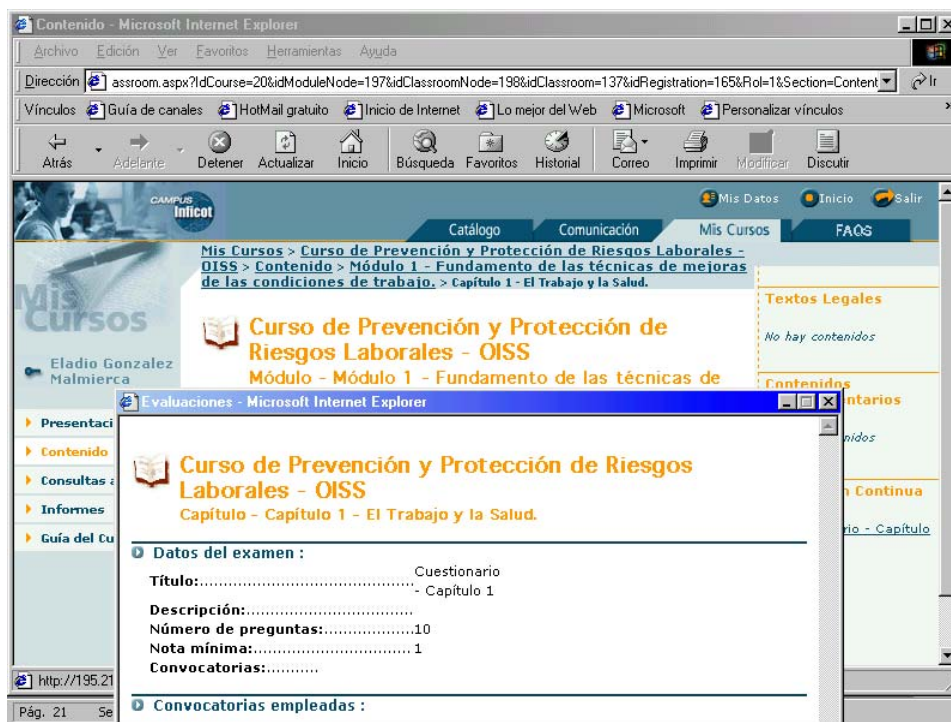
Contenido - Microsoft Internet Explorer

Archivo Edición Ver Favoritos Herramientas Ayuda

Dirección assroom.aspx?IdCourse=20&idModuleNode=197&idClassroomNode=198&idClassroom=137&idRegistration=165&Rol=1&Section=Content Ir

Vínculos Guía de canales HotMail gratuito Inicio de Internet Lo mejor del Web Microsoft Personalizar vínculos

Atrás Adelante Detener Actualizar Inicio Búsqueda Favoritos Historial Correo Imprimir Modificar Discutir

CAMPUS Inficot

Mis Datos Inicio Salir

Catálogo Comunicación Mis Cursos FAQS

Mis Cursos > Curso de Prevención y Protección de Riesgos Laborales - OISS > Contenido > Módulo 1 - Fundamento de las técnicas de mejoras de las condiciones de trabajo. > Capítulo 1 - El Trabajo y la Salud.

Mis Cursos

Eladio Gonzalez Malmierca

Curso de Prevención y Protección de Riesgos Laborales - OISS

Módulo - Módulo 1 - Fundamento de las técnicas de

Textos Legales

No hay contenidos

Contenidos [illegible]ntarios

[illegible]nidos

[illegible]n Continua

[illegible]rio - Capítulo

Presentaci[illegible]

Contenido

Consultas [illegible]

Informes

Guía del Cu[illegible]

Evaluaciones - Microsoft Internet Explorer

Curso de Prevención y Protección de Riesgos Laborales - OISS

Capítulo - Capítulo 1 - El Trabajo y la Salud.

Datos del examen :

Título:............................................ Cuestionario - Capítulo 1

Descripción:..................................

Número de preguntas:..................10

Nota mínima:................................ 1

Convocatorias:..........

Convocatorias empleadas :

http://195.21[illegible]

Pág. 21 Se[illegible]